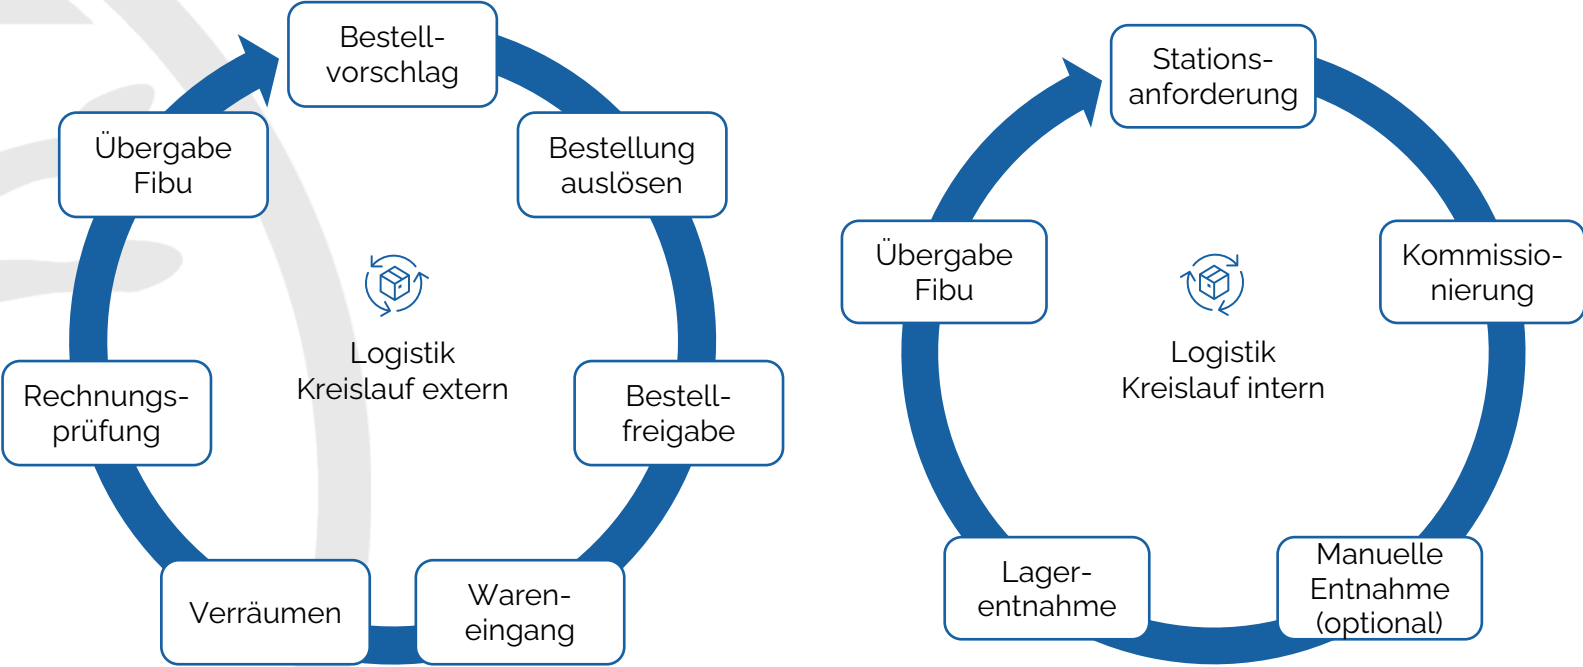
Bestell-
vorschlag

Bestellung
auslösen

Bestell-
freigabe

Waren-
eingang

Verräumen

Rechnungs-
prüfung

Übergabe
Fibu

Logistik
Kreislauf extern

Stations-
anforderung

Kommissio-
nierung

Manuelle
Entnahme
(optional)

Lager-
entnahme

Übergabe
Fibu

Logistik
Kreislauf intern